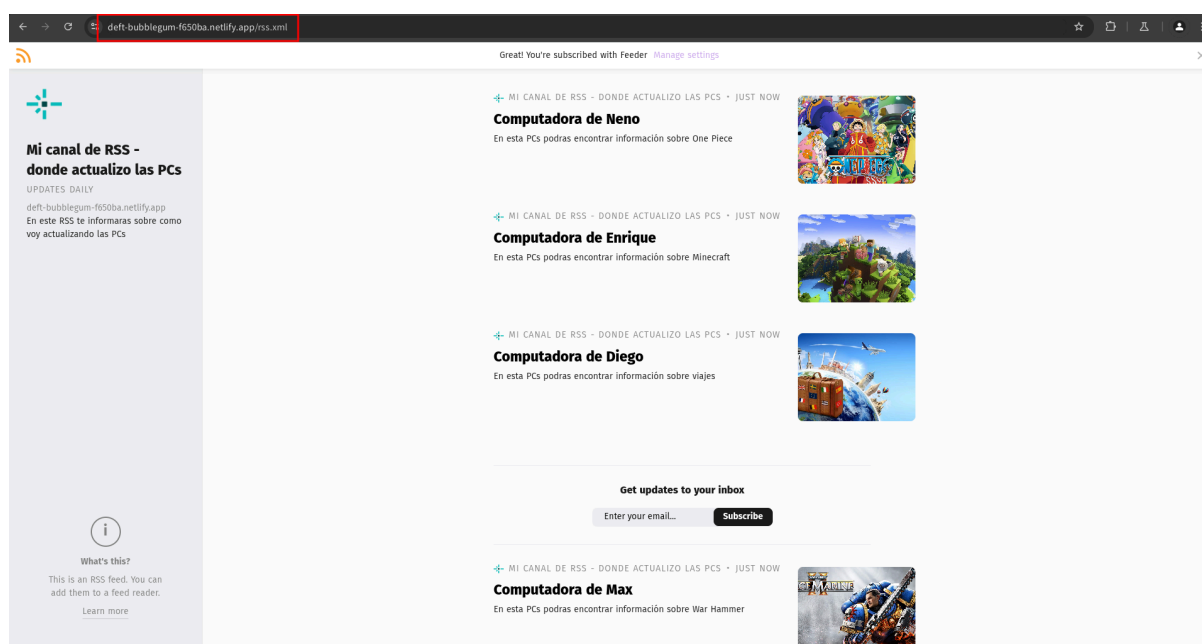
deft-bubblegum-f650ba.netlify.app/rss.xml

Great! You're subscribed with Feeder Manage settings

Mi canal de RSS - donde actualizo las PCs

UPDATES DAILY

deft-bubblegum-f650ba.netlify.app
En este RSS te informaras sobre como voy actualizando las PCs

What's this?

This is an RSS feed. You can add them to a feed reader.

Learn more

MI CANAL DE RSS - DONDE ACTUALIZO LAS PCS • JUST NOW

Computadora de Neno

En esta PCs podras encontrar información sobre One Piece

MI CANAL DE RSS - DONDE ACTUALIZO LAS PCS • JUST NOW

Computadora de Enrique

En esta PCs podras encontrar información sobre Minecraft

MI CANAL DE RSS - DONDE ACTUALIZO LAS PCS • JUST NOW

Computadora de Diego

En esta PCs podras encontrar información sobre viajes

Get updates to your inbox

Enter your email...

Subscribe

MI CANAL DE RSS - DONDE ACTUALIZO LAS PCS • JUST NOW

Computadora de Max

En esta PCs podras encontrar información sobre War Hammer